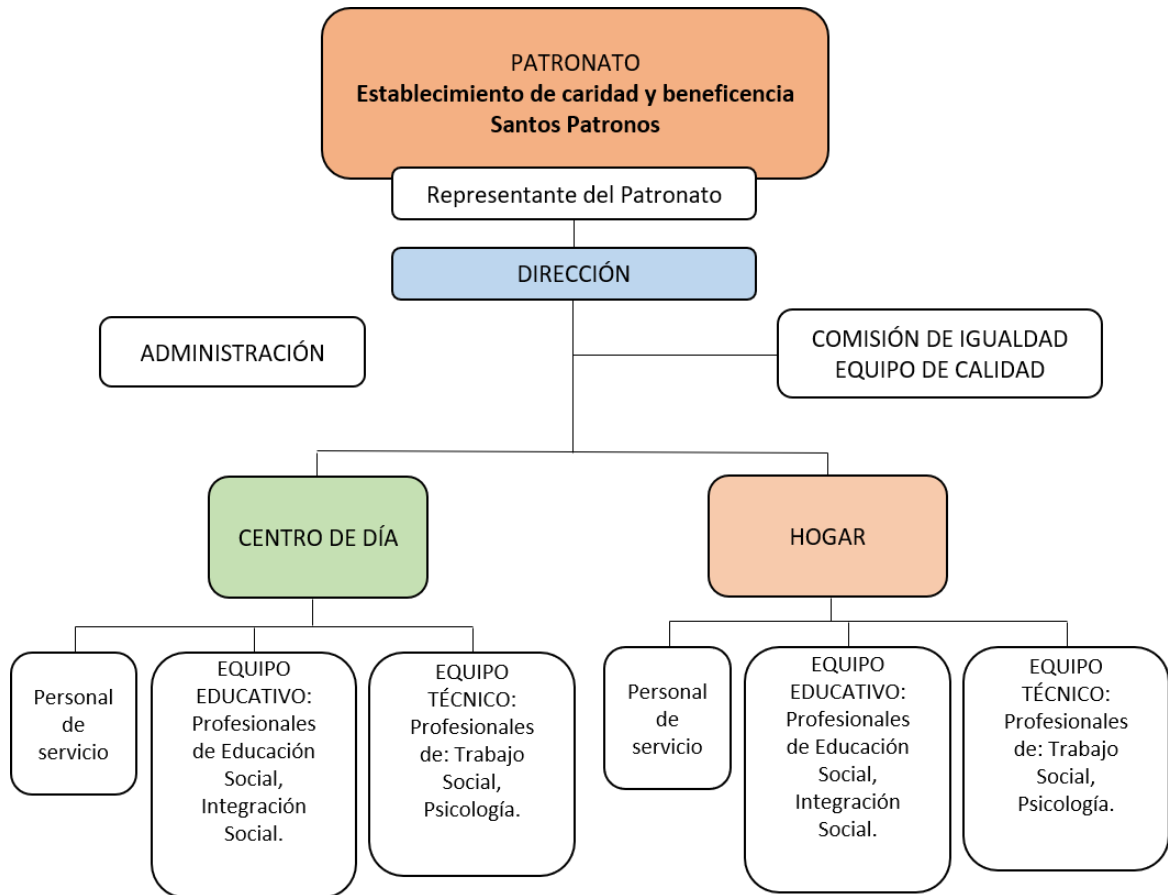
PATRONATO
**Establecimiento de caridad y beneficencia Santos Patronos**

Representante del Patronato

DIRECCIÓN

ADMINISTRACIÓN

COMISIÓN DE IGUALDAD
EQUIPO DE CALIDAD

CENTRO DE DÍA

HOGAR

Personal de servicio

EQUIPO EDUCATIVO: Profesionales de Educación Social, Integración Social.

EQUIPO TÉCNICO: Profesionales de: Trabajo Social, Psicología.

Personal de servicio

EQUIPO EDUCATIVO: Profesionales de Educación Social, Integración Social.

EQUIPO TÉCNICO: Profesionales de: Trabajo Social, Psicología.